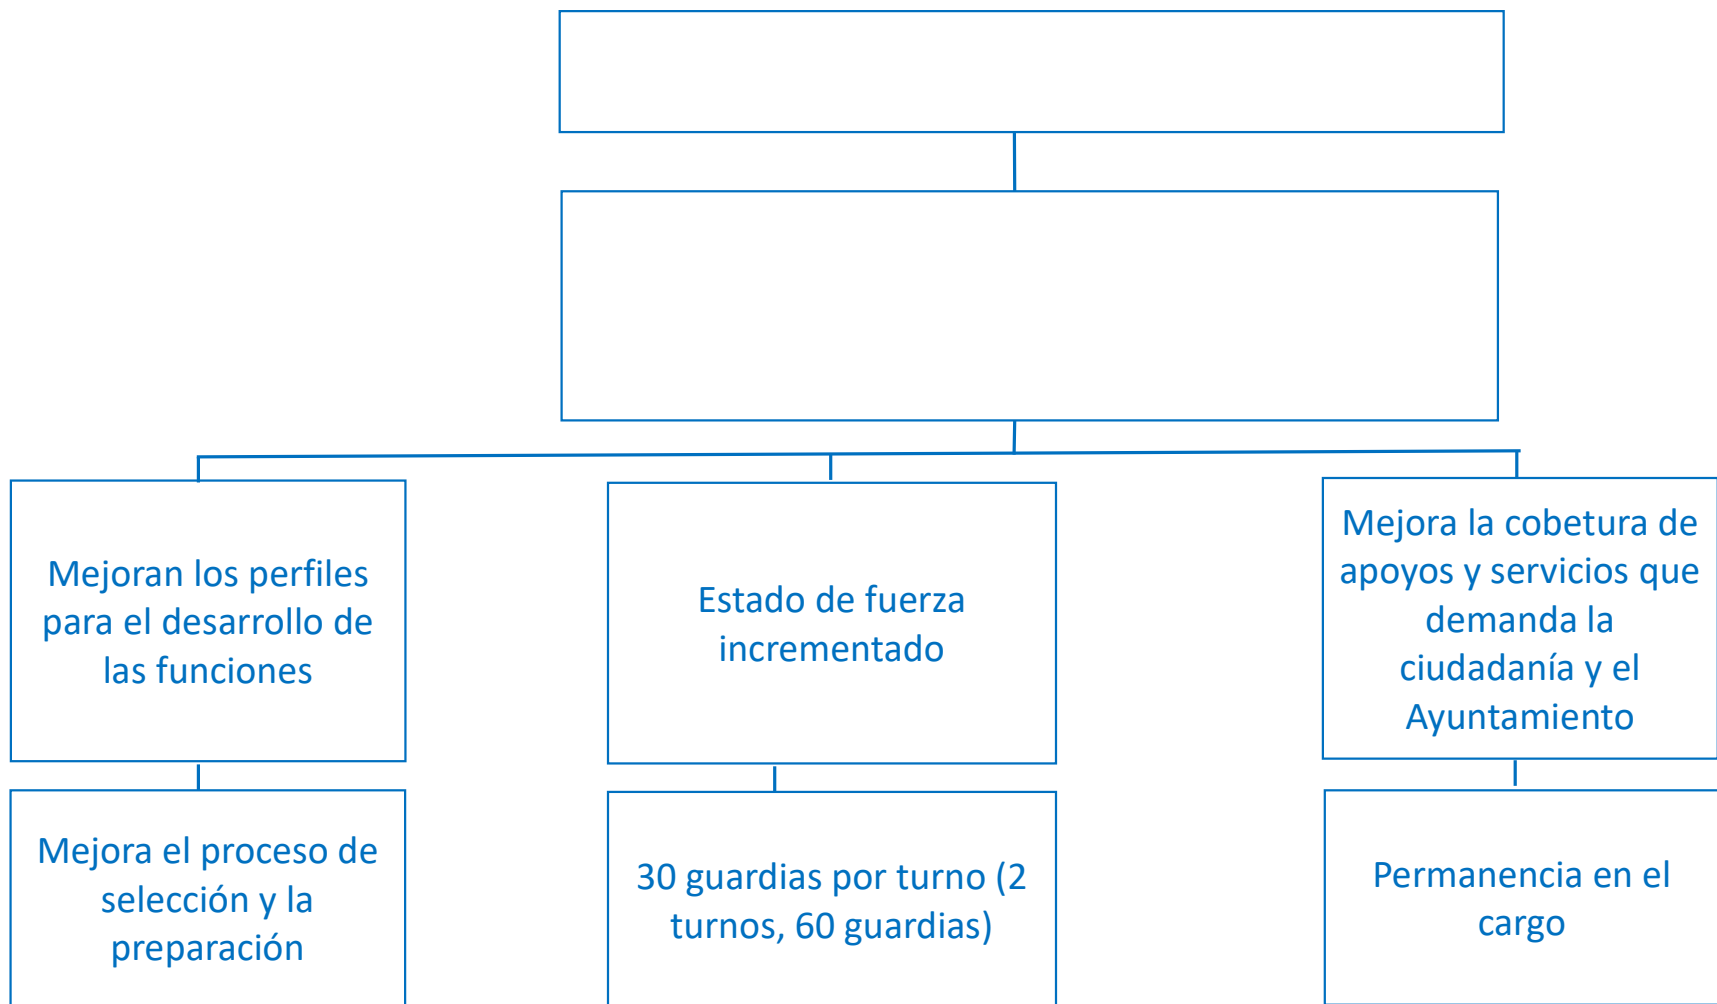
Mejoran los perfiles para el desarrollo de las funciones

Estado de fuerza incrementado

Mejora la cobetura de apoyos y servicios que demanda la ciudadanía y el Ayuntamiento

Mejora el proceso de selección y la preparación

30 guardias por turno (2 turnos, 60 guardias)

Permanencia en el cargo